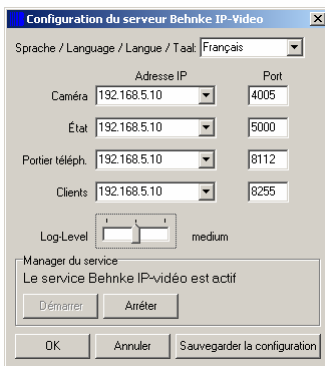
Configuration du serveur Behnke IP-Video

Sprache / Language / Langue / Taal: Français

Adresse IP

Port

Caméra 192.168.5.10 4005

État 192.168.5.10 5000

Portier téléph. 192.168.5.10 8112

Clients 192.168.5.10 8255

Log-Level medium

Manager du service

Le service Behnke IP-vidéo est actif

Démarrer Arrêter

OK Annuler Sauvegarder la configuration